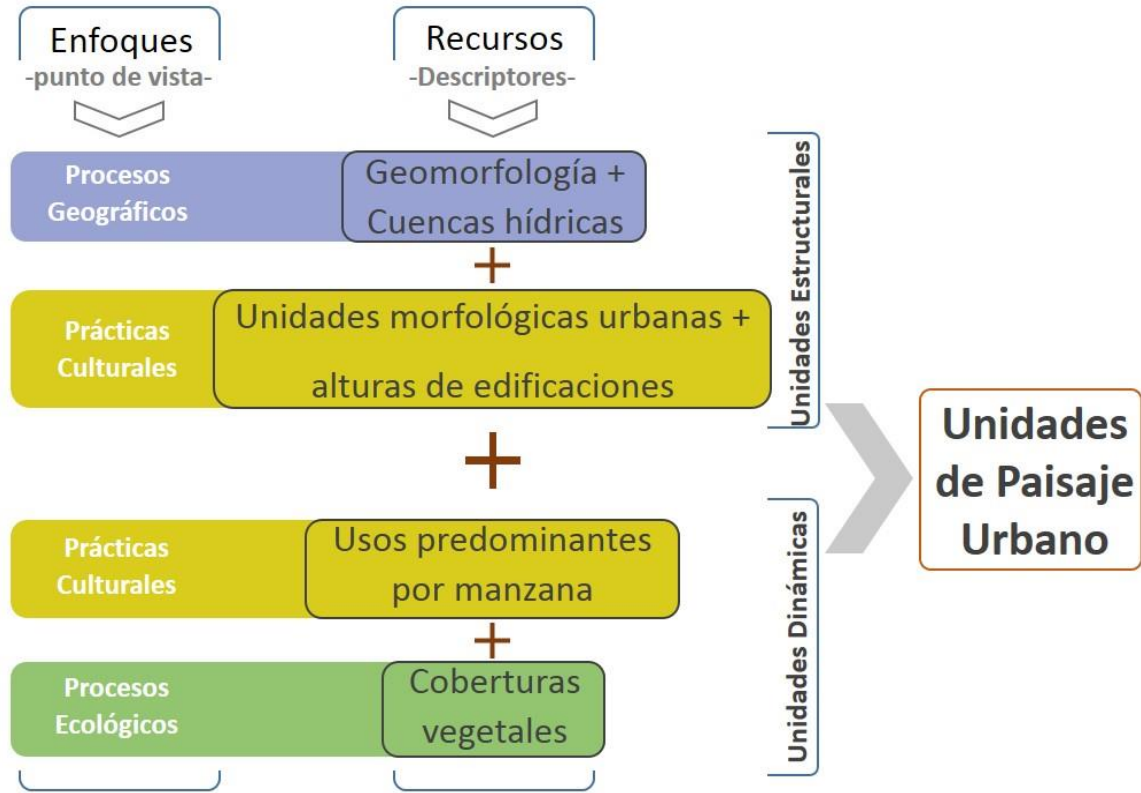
Enfoques
-punto de vista-

Recursos
-Descriptores-

Procesos Geográficos

Geomorfología + Cuencas hídricas

+

Prácticas Culturales

Unidades morfológicas urbanas + alturas de edificaciones

Unidades Estructurales

+

Prácticas Culturales

Usos predominantes por manzana

+

Procesos Ecológicos

Coberturas vegetales

Unidades Dinámicas

Unidades de Paisaje Urbano